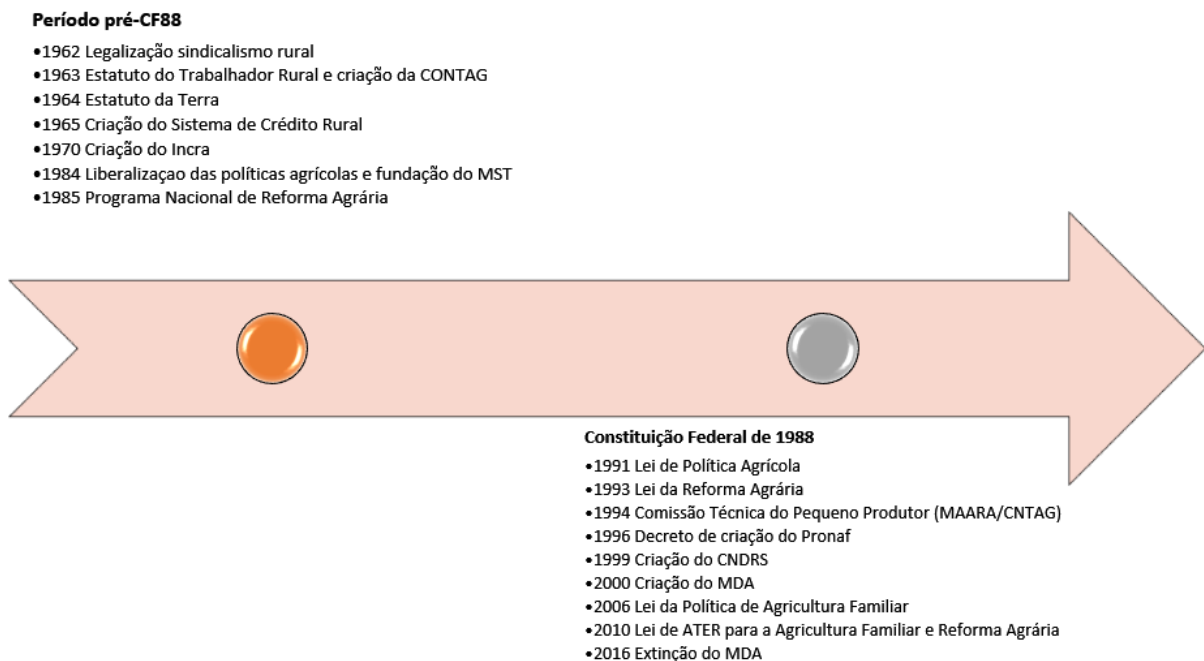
Período pré-CF88

•1962 Legalização sindicalismo rural
•1963 Estatuto do Trabalhador Rural e criação da CONTAG
•1964 Estatuto da Terra
•1965 Criação do Sistema de Crédito Rural
•1970 Criação do Incra
•1984 Liberalizaçao das políticas agrícolas e fundação do MST
•1985 Programa Nacional de Reforma Agrária

Constituição Federal de 1988

•1991 Lei de Política Agrícola
•1993 Lei da Reforma Agrária
•1994 Comissão Técnica do Pequeno Produtor (MAARA/CNTAG)
•1996 Decreto de criação do Pronaf
•1999 Criação do CNDRS
•2000 Criação do MDA
•2006 Lei da Política de Agricultura Familiar
•2010 Lei de ATER para a Agricultura Familiar e Reforma Agrária
•2016 Extinção do MDA